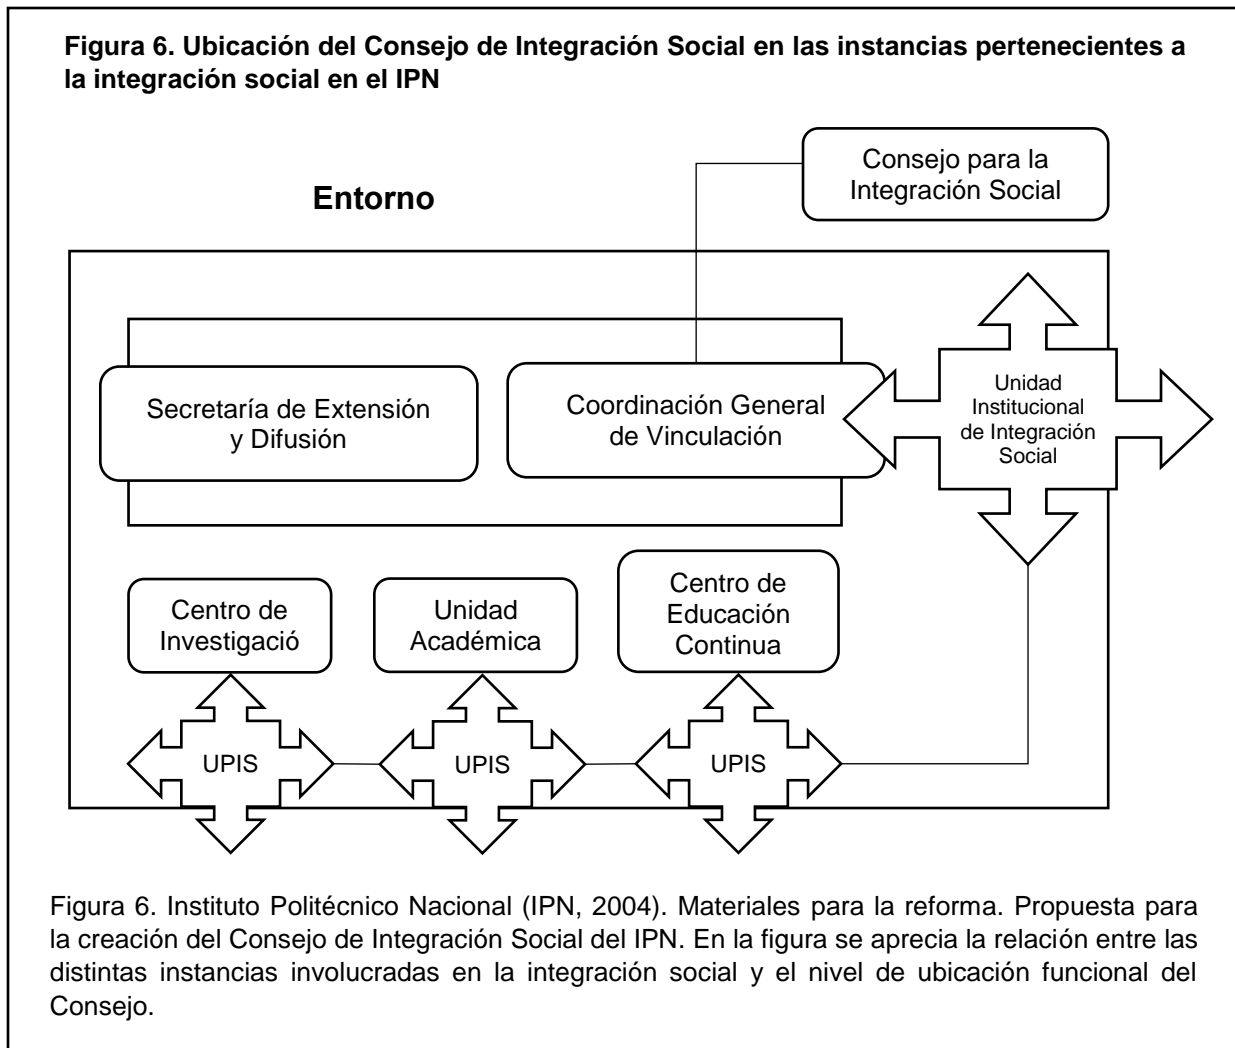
**Figura 6. Ubicación del Consejo de Integración Social en las instancias pertenecientes a la integración social en el IPN**

Consejo para la Integración Social

**Entorno**

Secretaría de Extensión y Difusión

Coordinación General de Vinculación

Unidad Institucional de Integración Social

Centro de Investigació

Unidad Académica

Centro de Educación Continua

UPIS

UPIS

UPIS

Figura 6. Instituto Politécnico Nacional (IPN, 2004). Materiales para la reforma. Propuesta para la creación del Consejo de Integración Social del IPN. En la figura se aprecia la relación entre las distintas instancias involucradas en la integración social y el nivel de ubicación funcional del Consejo.